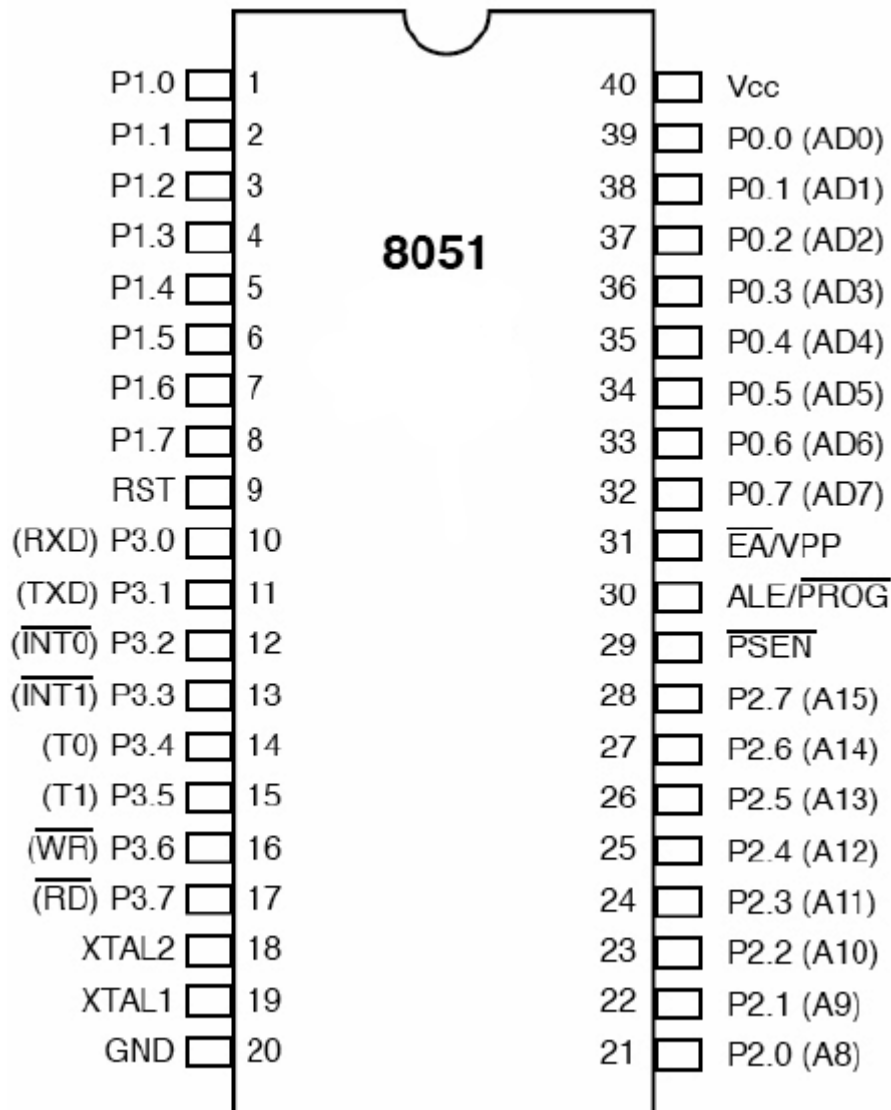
8051

P1.0 1
P1.1 2
P1.2 3
P1.3 4
P1.4 5
P1.5 6
P1.6 7
P1.7 8
RST 9
(RXD) P3.0 10
(TXD) P3.1 11
($\overline{INT0}$) P3.2 12
($\overline{INT1}$) P3.3 13
(T0) P3.4 14
(T1) P3.5 15
($\overline{WR}$) P3.6 16
($\overline{RD}$) P3.7 17
XTAL2 18
XTAL1 19
GND 20

40 Vcc
39 P0.0 (AD0)
38 P0.1 (AD1)
37 P0.2 (AD2)
36 P0.3 (AD3)
35 P0.4 (AD4)
34 P0.5 (AD5)
33 P0.6 (AD6)
32 P0.7 (AD7)
31 $\overline{EA}$/VPP
30 ALE/$\overline{PROG}$
29 $\overline{PSEN}$
28 P2.7 (A15)
27 P2.6 (A14)
26 P2.5 (A13)
25 P2.4 (A12)
24 P2.3 (A11)
23 P2.2 (A10)
22 P2.1 (A9)
21 P2.0 (A8)